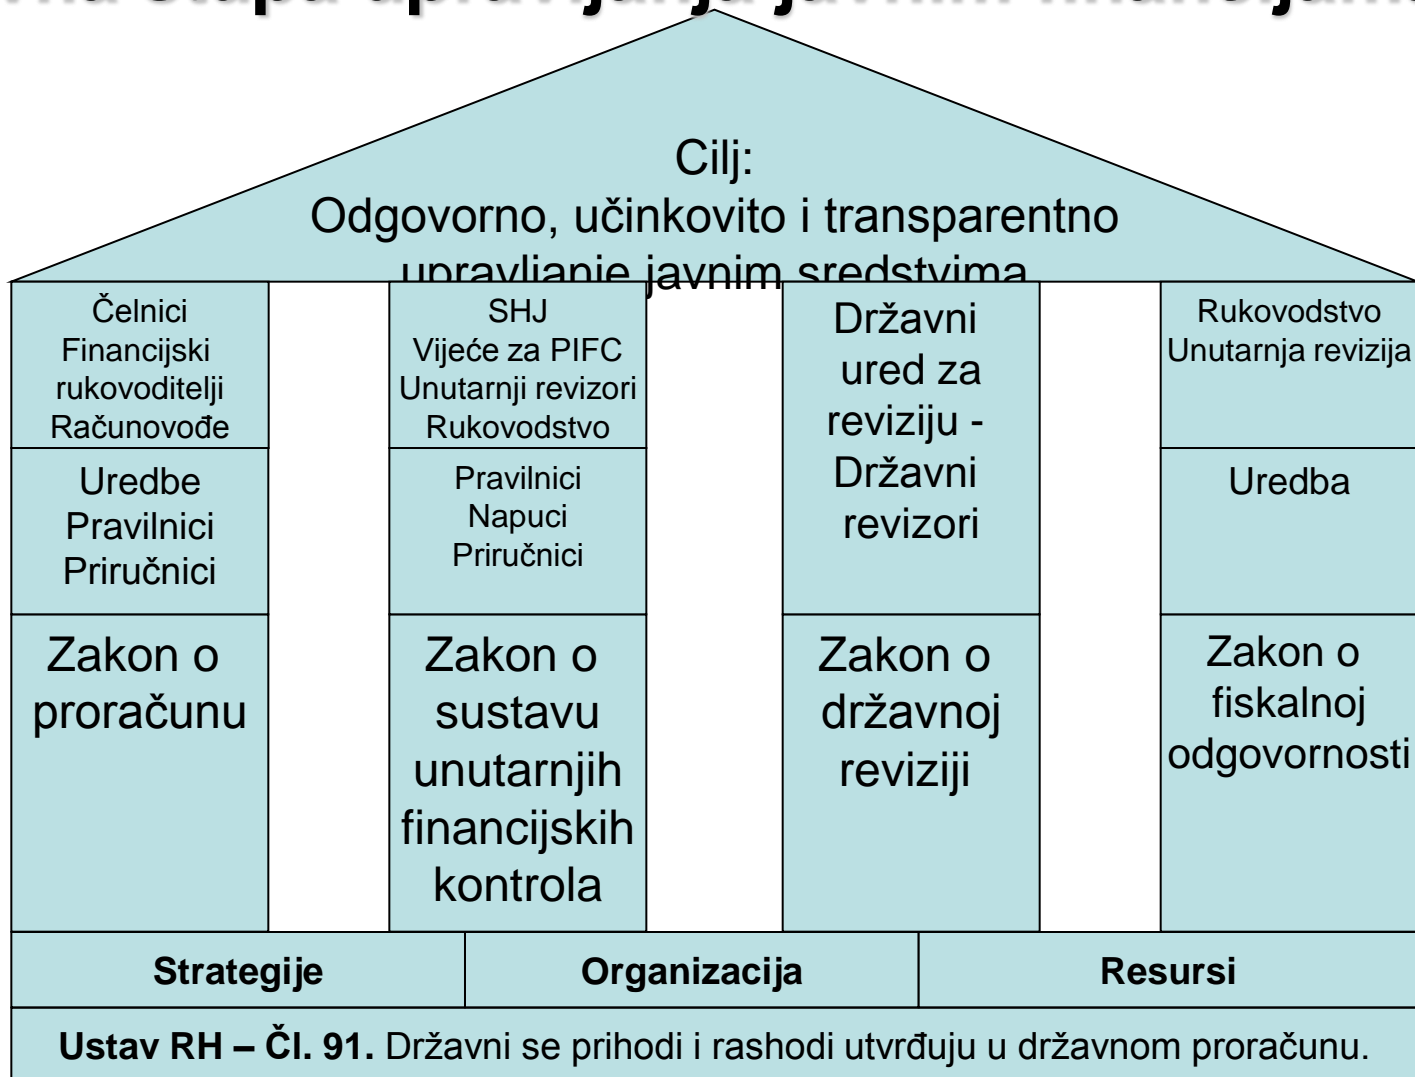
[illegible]

Cilj:
Odgovorno, učinkovito i transparentno upravljanje javnim sredstvima

Čelnici
Financijski rukovoditelji
Računovođe

Uredbe
Pravilnici
Priručnici

Zakon o proračunu

SHJ
Vijeće za PIFC
Unutarnji revizori
Rukovodstvo

Pravilnici
Napuci
Priručnici

Zakon o sustavu unutarnjih financijskih kontrola

Državni ured za reviziju - Državni revizori

Zakon o državnoj reviziji

Rukovodstvo
Unutarnja revizija

Uredba

Zakon o fiskalnoj odgovornosti

| Strategije | Organizacija | Resursi |
|---|---|---|

**Ustav RH – Čl. 91.** Državni se prihodi i rashodi utvrđuju u državnom proračunu.